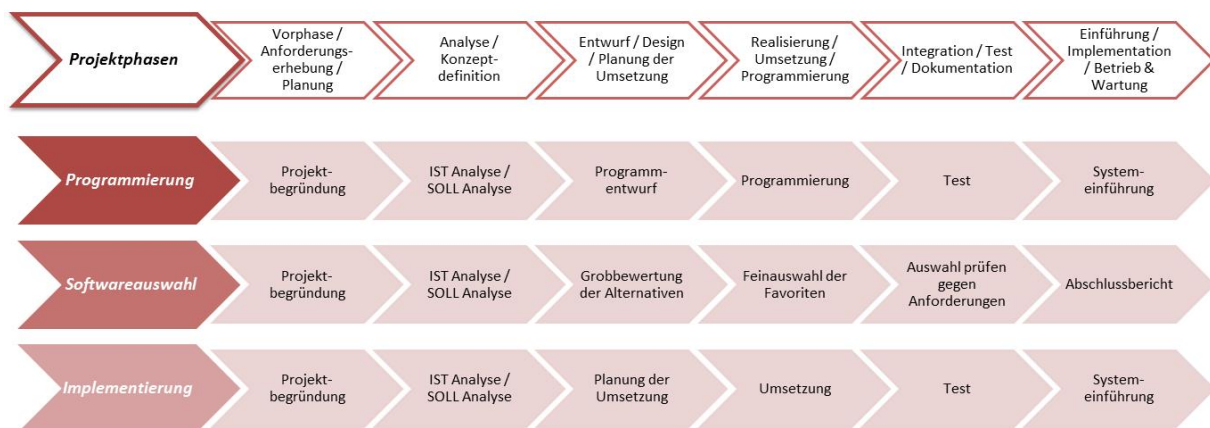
| Projektphasen | Vorphase / Anforderungserhebung / Planung | Analyse / Konzeptdefinition | Entwurf / Design / Planung der Umsetzung | Realisierung / Umsetzung / Programmierung | Integration / Test / Dokumentation | Einführung / Implementation / Betrieb & Wartung |
|---|---|---|---|---|---|---|
| Programmierung | Projektbegründung | IST Analyse / SOLL Analyse | Programmentwurf | Programmierung | Test | Systemeinführung |
| Softwareauswahl | Projektbegründung | IST Analyse / SOLL Analyse | Grobbewertung der Alternativen | Feinauswahl der Favoriten | Auswahl prüfen gegen Anforderungen | Abschlussbericht |
| Implementierung | Projektbegründung | IST Analyse / SOLL Analyse | Planung der Umsetzung | Umsetzung | Test | Systemeinführung |